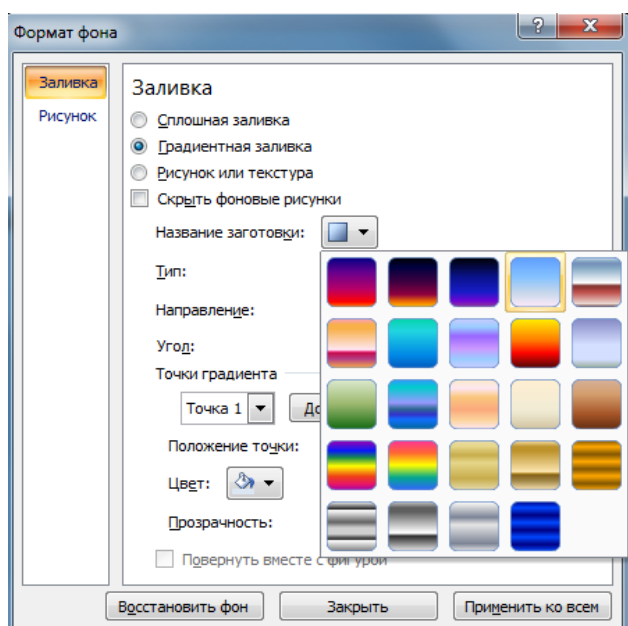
Формат фона

?

Заливка
Рисунок

Заливка

Сплошная заливка
Градиентная заливка
Рисунок или текстура
Скрыть фоновые рисунки

Название заготовки:

Тип:

Направление:

Угол:

Точки градиента

Точка 1

До

Положение точки:

Цвет:

Прозрачность:

Повернуть вместе с фигурой

Восстановить фон
Закрыть
Применить ко всем